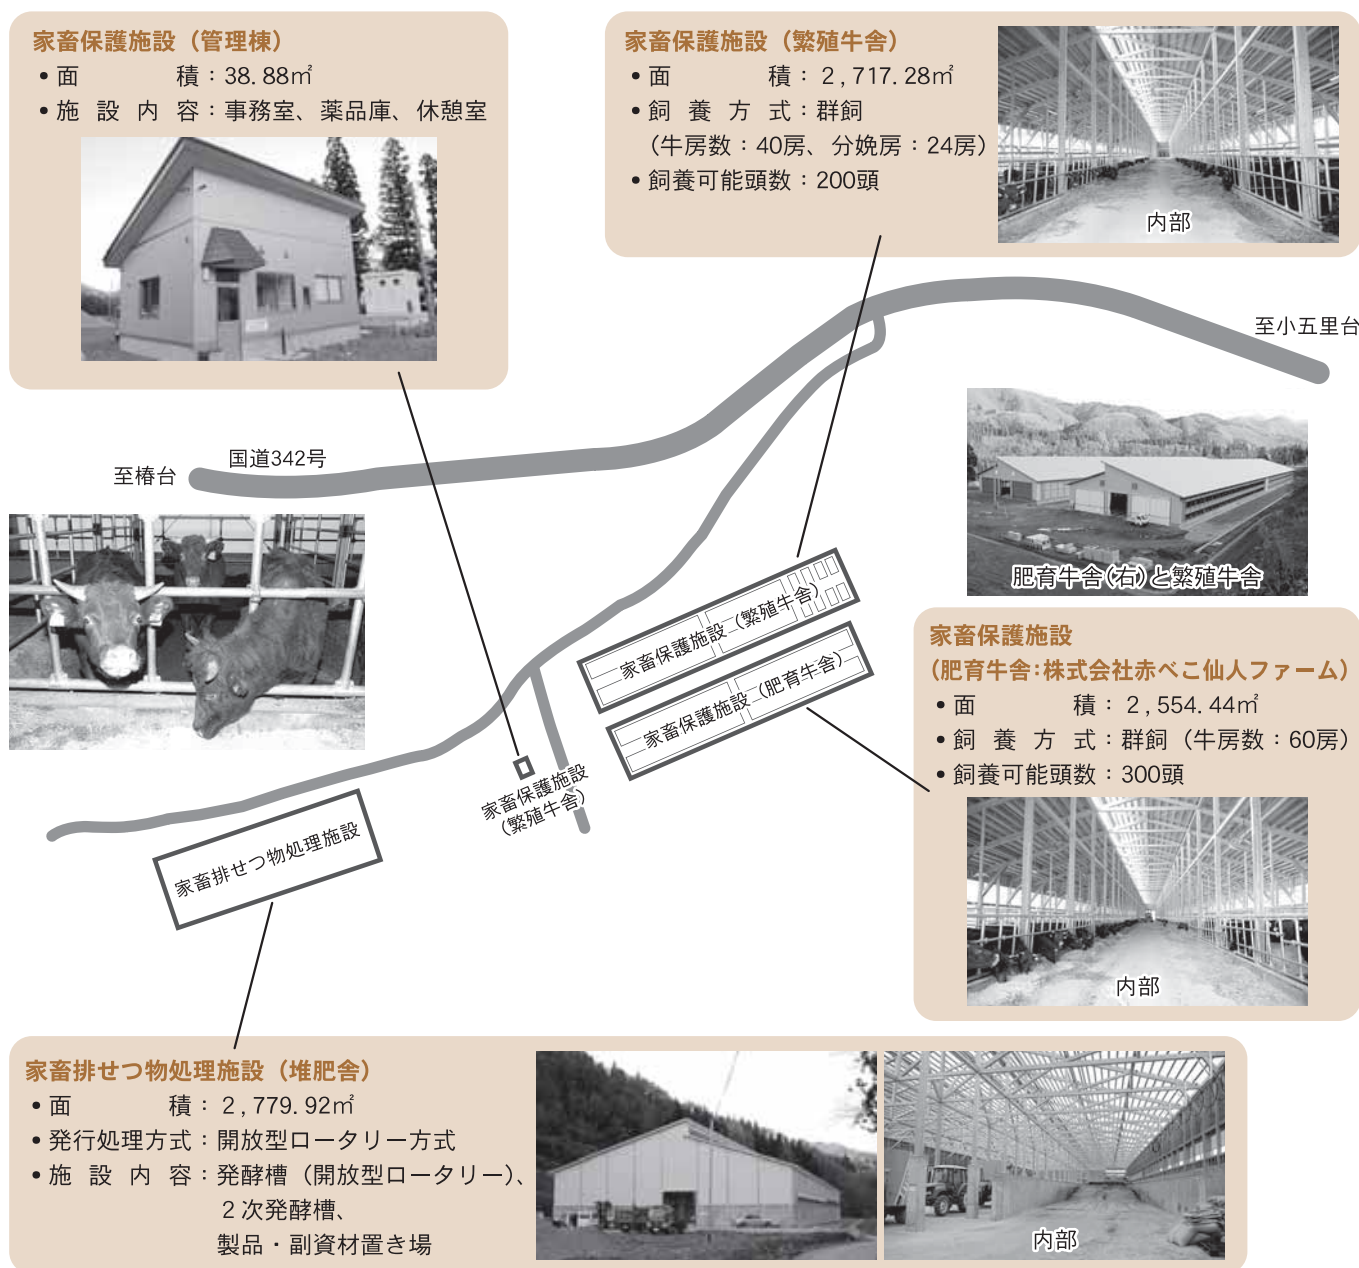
家畜保護施設（管理棟）
• 面　　　積：38.88㎡
• 施 設 内 容：事務室、薬品庫、休憩室

家畜保護施設（繁殖牛舎）
• 面　　　積：2,717.28㎡
• 飼 養 方 式：群飼
（牛房数：40房、分娩房：24房）
• 飼養可能頭数：200頭

内部

至小五里台

国道342号

至椿台

肥育牛舎(右)と繁殖牛舎

家畜保護施設（繁殖牛舎）

家畜保護施設（肥育牛舎）

家畜保護施設（肥育牛舎:株式会社赤べこ仙人ファーム）
• 面　　　積：2,554.44㎡
• 飼 養 方 式：群飼（牛房数：60房）
• 飼養可能頭数：300頭

家畜保護施設（繁殖牛舎）

家畜排せつ物処理施設

内部

家畜排せつ物処理施設（堆肥舎）
• 面　　　積：2,779.92㎡
• 発行処理方式：開放型ロータリー方式
• 施 設 内 容：発酵槽（開放型ロータリー）、2次発酵槽、製品・副資材置き場

内部